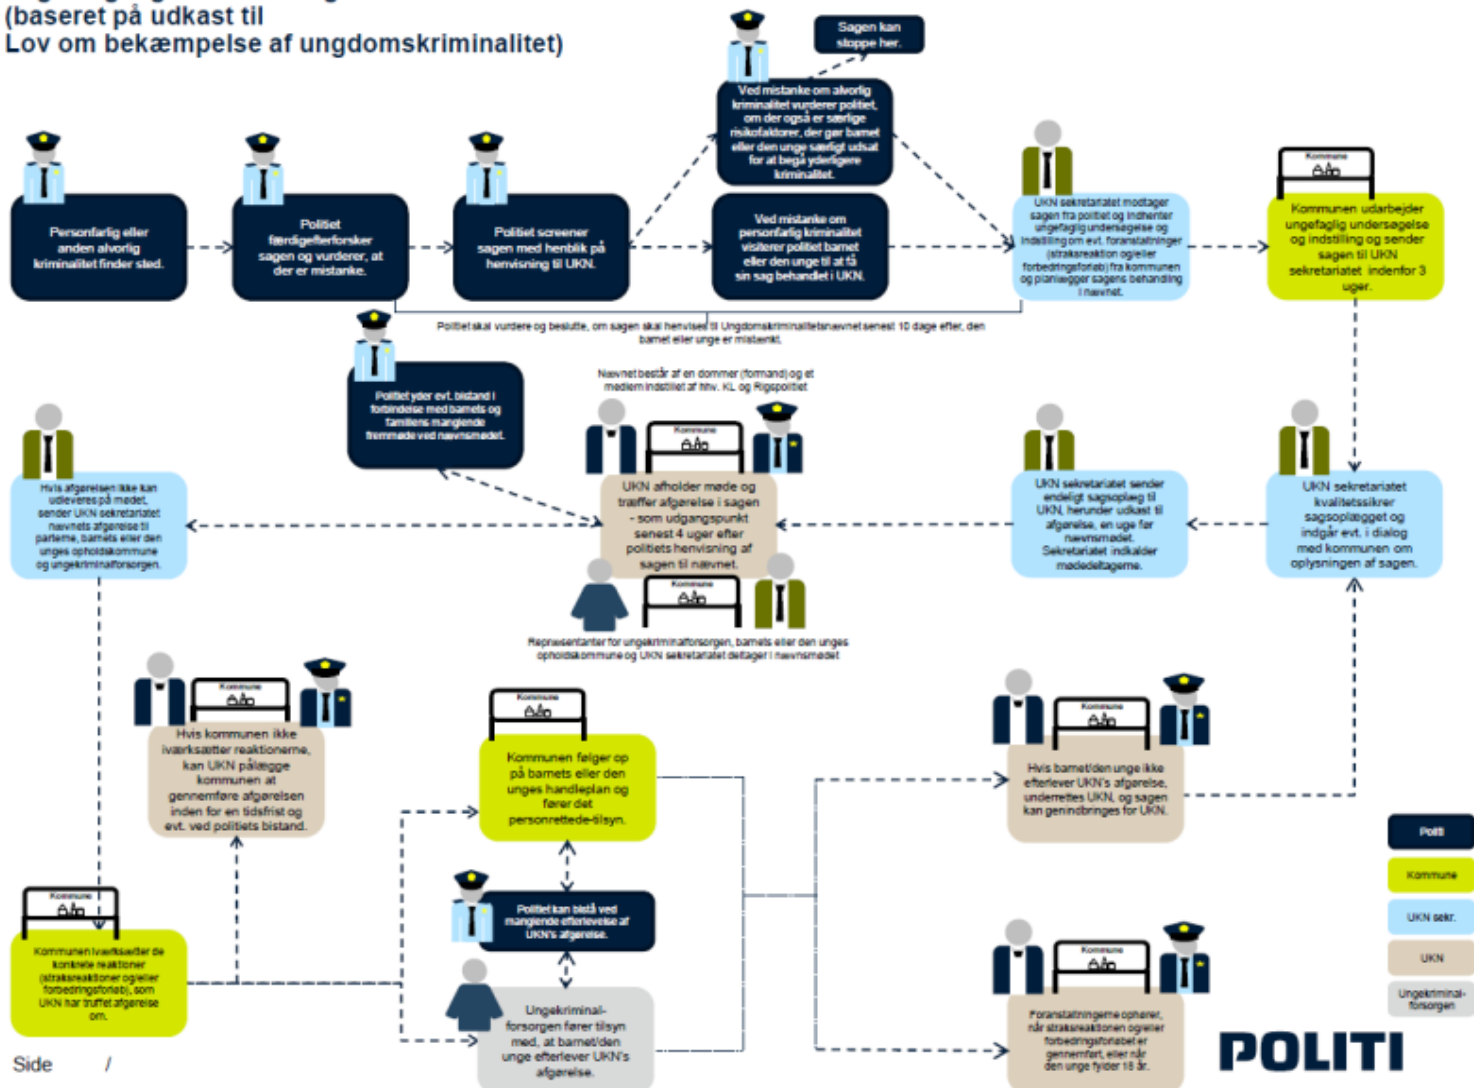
(baseret på udkast til
Lov om bekæmpelse af ungdomskriminalitet)

Personfarlig eller anden alvorlig kriminalitet finder sted.

Politiet færdigefterforsker sagen og vurderer, at der er mistanke.

Politiet screener sagen med henblik på henvisning til UKN.

Sagen kan stoppe her.

Ved mistanke om alvorlig kriminalitet vurderer politiet, om der også er særlige risikofaktorer, der gør barnet eller den unge særligt udsat for at begå yderligere kriminalitet.

Ved mistanke om personfarlig kriminalitet visiterer politiet barnet eller den unge til at få sin sag behandlet i UKN.

UKN sekretariatet modtager sagen fra politiet og indhenter ungefaglig undersøgelse og indstilling om evt. foranstaltninger (straksreaktion og/eller forbedringsforløb) fra kommunen og planlægger sagens behandling i nævnet.

Kommune

Kommunen udarbejder ungefaglig undersøgelse og indstilling og sender sagen til UKN sekretariatet indenfor 3 uger.

Politiet skal vurdere og beslutte, om sagen skal henvises til Ungdomskriminalitetsnævnet senest 10 dage efter, den barnet eller unge er mistænkt.

Politiet yder evt. bistand i forbindelse med barnets og familiens manglende fremmøde ved nævnsmødet.

Nævnet består af en dommer (formand) og et medlem indstillet af hhv. KL og Rigspolitiet

Kommune

Hvis afgørelsen ikke kan udleveres på mødet, sender UKN sekretariatet nævnets afgørelse til parterne, barnets eller den unges opholdskommune og ungekriminalforsorgen.

UKN afholder møde og træffer afgørelse i sagen - som udgangspunkt senest 4 uger efter politiets henvisning af sagen til nævnet.

UKN sekretariatet sender endeligt sagsoplæg til UKN, herunder udkast til afgørelse, en uge før nævnsmødet. Sekretariatet indkalder mødedeltagerne.

UKN sekretariatet kvalitetssikrer sagsoplægget og indgår evt. i dialog med kommunen om oplysningen af sagen.

Kommune

Repræsentanter for ungekriminalforsorgen, barnets eller den unges opholdskommune og UKN sekretariatet deltager i nævnsmødet

Kommune

Hvis kommunen ikke iværksætter reaktionerne, kan UKN pålægge kommunen at gennemføre afgørelsen inden for en tidsfrist og evt. ved politiets bistand.

Kommune

Kommunen følger op på barnets eller den unges handleplan og fører det personrettede-tilsyn.

Kommune

Hvis barnet/den unge ikke efterlever UKN's afgørelse, underrettes UKN, og sagen kan genindbringes for UKN.

Polti

Kommune

UKN sekr.

UKN

Ungekriminal-forsorgen

Kommune

Kommunen iværksætter de konkrete reaktioner (straksreaktioner og/eller forbedringsforløb), som UKN har truffet afgørelse om.

Politiet kan bistå ved manglende efterlevelse af UKN's afgørelse.

Ungekriminal-forsorgen fører tilsyn med, at barnet/den unge efterlever UKN's afgørelse.

Kommune

Foranstaltningerne ophører, når straksreaktionen og/eller forbedringsforløbet er gennemført, eller når den unge fylder 18 år.

POLITI

Side /